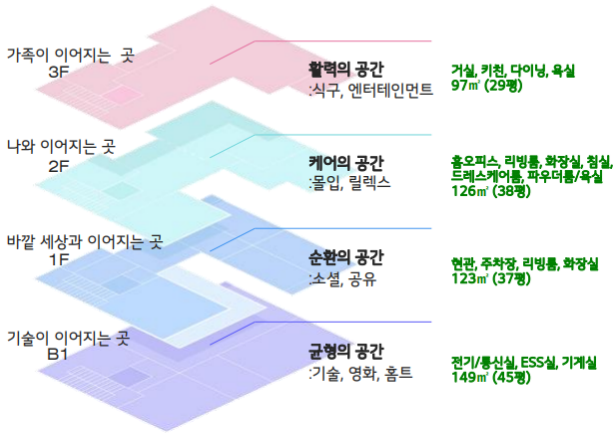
가족이 이어지는 곳
3F

활력의 공간
:식구, 엔터테인먼트

거실, 키친, 다이닝, 욕실
97㎡ (29평)

나와 이어지는 곳
2F

케어의 공간
:몰입, 릴렉스

홈오피스, 리빙룸, 화장실, 침실, 드레스케어룸, 파우더룸/욕실
126㎡ (38평)

바깥 세상과 이어지는 곳
1F

순환의 공간
:소셜, 공유

현관, 주차장, 리빙룸, 화장실
123㎡ (37평)

기술이 이어지는 곳
B1

균형의 공간
:기술, 영화, 홈트

전기/통신실, ESS실, 기계실
149㎡ (45평)